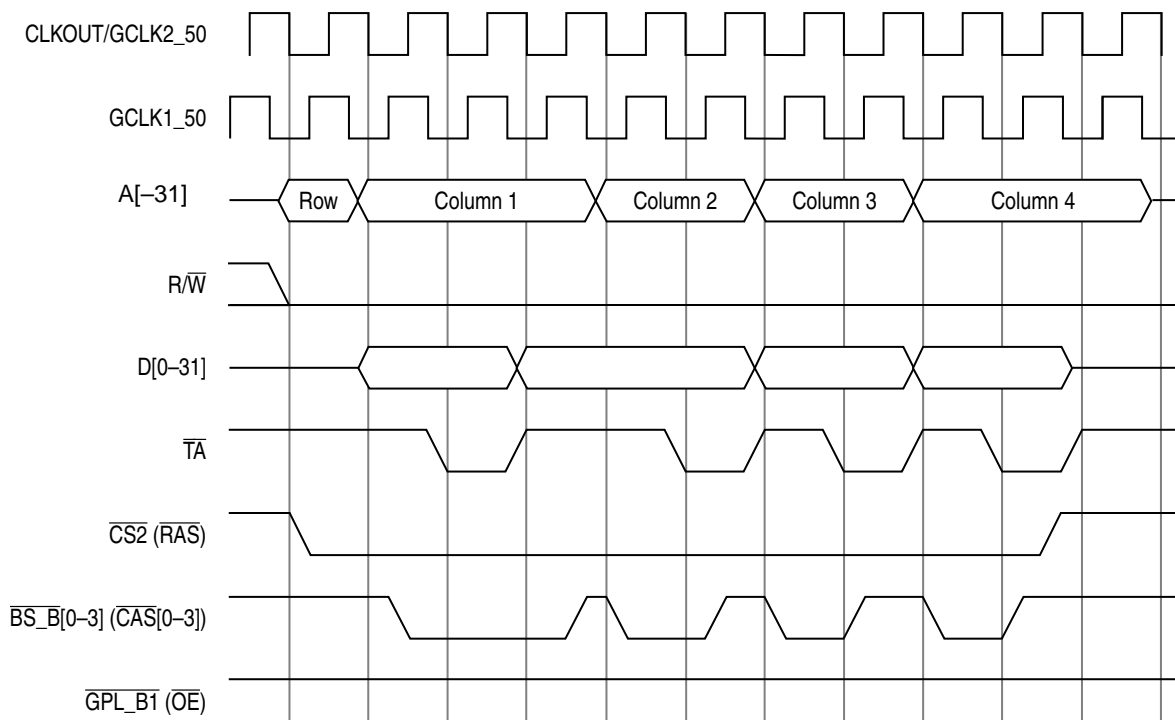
CLKOUT/GCLK2_50

GCLK1_50

A[–31]

Row

Column 1

Column 2

Column 3

Column 4

R/$\overline{W}$

D[0–31]

$\overline{TA}$

$\overline{CS2}$ ($\overline{RAS}$)

$\overline{BS\_B}$[0–3] ($\overline{CAS}$[0–3])

$\overline{GPL\_B1}$ ($\overline{OE}$)